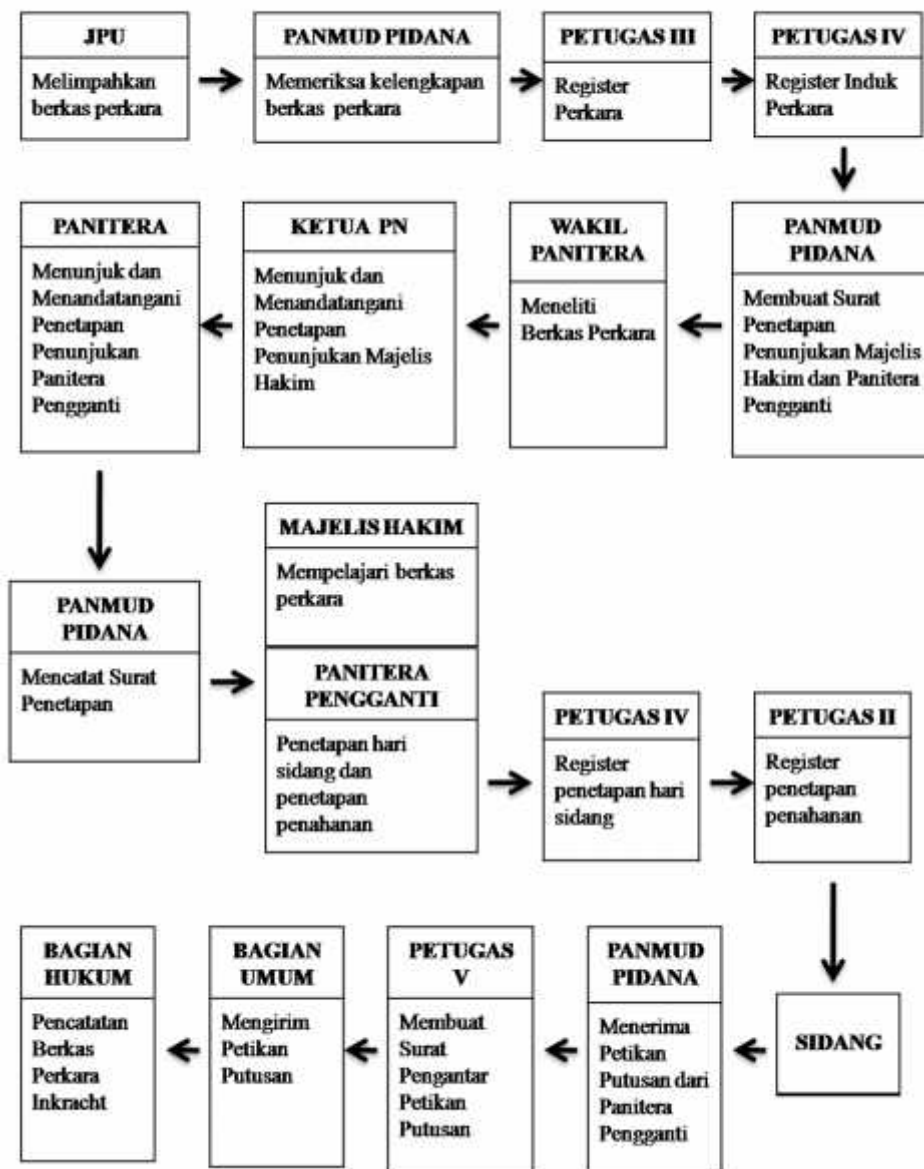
JPU

Melimpahkan berkas perkara

PANMUD PIDANA

Memeriksa kelengkapan berkas perkara

PETUGAS III

Register Perkara

PETUGAS IV

Register Induk Perkara

PANMUD PIDANA

Membuat Surat Penetapan Penunjukan Majelis Hakim dan Panitera Pengganti

WAKIL PANITERA

Meneliti Berkas Perkara

KETUA PN

Menunjuk dan Menandatangani Penetapan Penunjukan Majelis Hakim

PANITERA

Menunjuk dan Menandatangani Penetapan Penunjukan Panitera Pengganti

PANMUD PIDANA

Mencatat Surat Penetapan

MAJELIS HAKIM

Mempelajari berkas perkara

PANITERA PENGGANTI

Penetapan hari sidang dan penetapan penahanan

PETUGAS IV

Register penetapan hari sidang

PETUGAS II

Register penetapan penahanan

SIDANG

PANMUD PIDANA

Menerima Petikan Putusan dari Panitera Pengganti

PETUGAS V

Membuat Surat Pengantar Petikan Putusan

BAGIAN UMUM

Mengirim Petikan Putusan

BAGIAN HUKUM

Pencatatan Berkas Perkara Inkracht